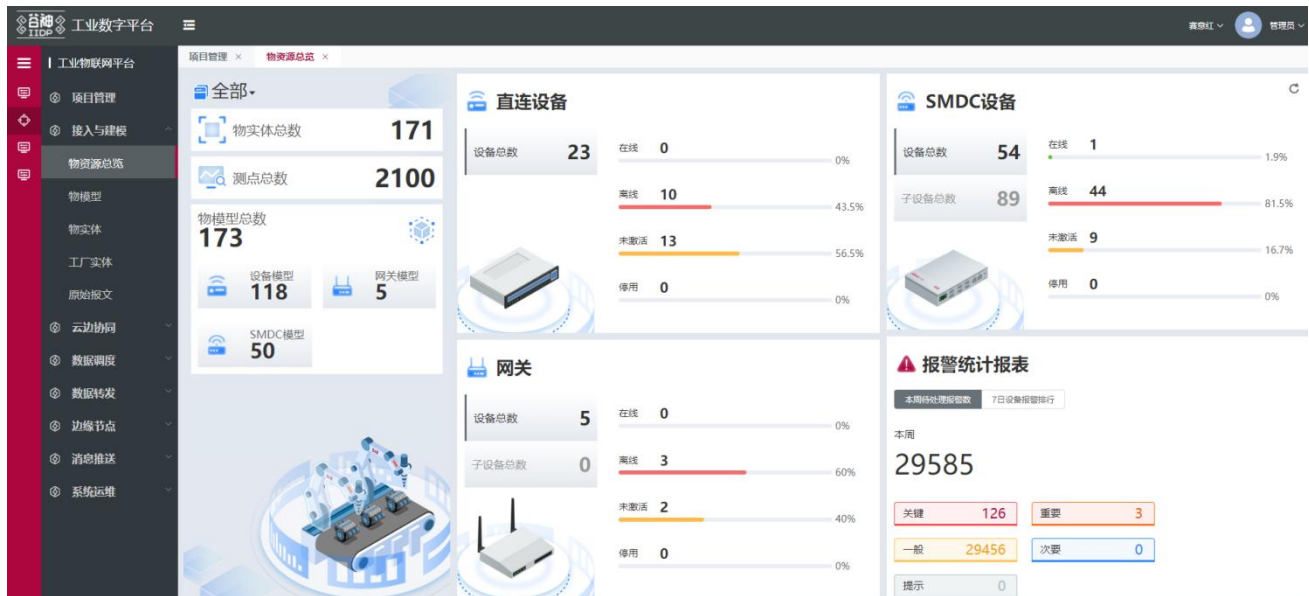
谷神 IIDP 工业数字平台

赛意红 管理员

工业物联网平台
项目管理
接入与建模
物资源总览
物模型
物实体
工厂实体
原始报文
云边协同
数据调度
数据转发
边缘节点
消息推送
系统运维

项目管理 × 物资源总览 ×

全部
物实体总数 171
测点总数 2100
物模型总数 173
设备模型 118
网关模型 5
SMDC模型 50

直连设备
设备总数 23
在线 0 0%
离线 10 43.5%
未激活 13 56.5%
停用 0 0%

SMDC设备
设备总数 54
子设备总数 89
在线 1 1.9%
离线 44 81.5%
未激活 9 16.7%
停用 0 0%

网关
设备总数 5
子设备总数 0
在线 0 0%
离线 3 60%
未激活 2 40%
停用 0 0%

报警统计报表
本周待处理报警数 7日设备报警排行
本周
29585
关键 126
重要 3
一般 29456
次要 0
提示 0